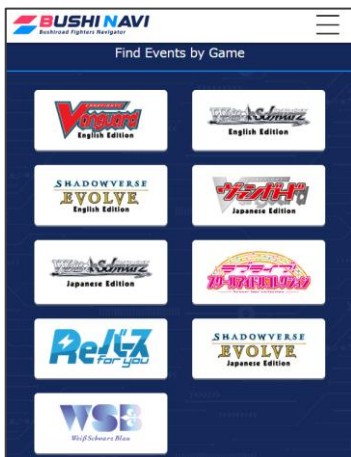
BUSHI NAVI
Bushiroad Fighters Navigator

Find Events by Game

Vanguard
English Edition

Weiß Schwarz
English Edition

SHADOWVERSE
EVOLVE
English Edition

ヴァンガード
Japanese Edition

Weiß Schwarz
Japanese Edition

ラブライブ!
スクールアイドルコレクション

Reバース
for you

SHADOWVERSE
EVOLVE
Japanese Edition

WSB
Weiß Schwarz Blau